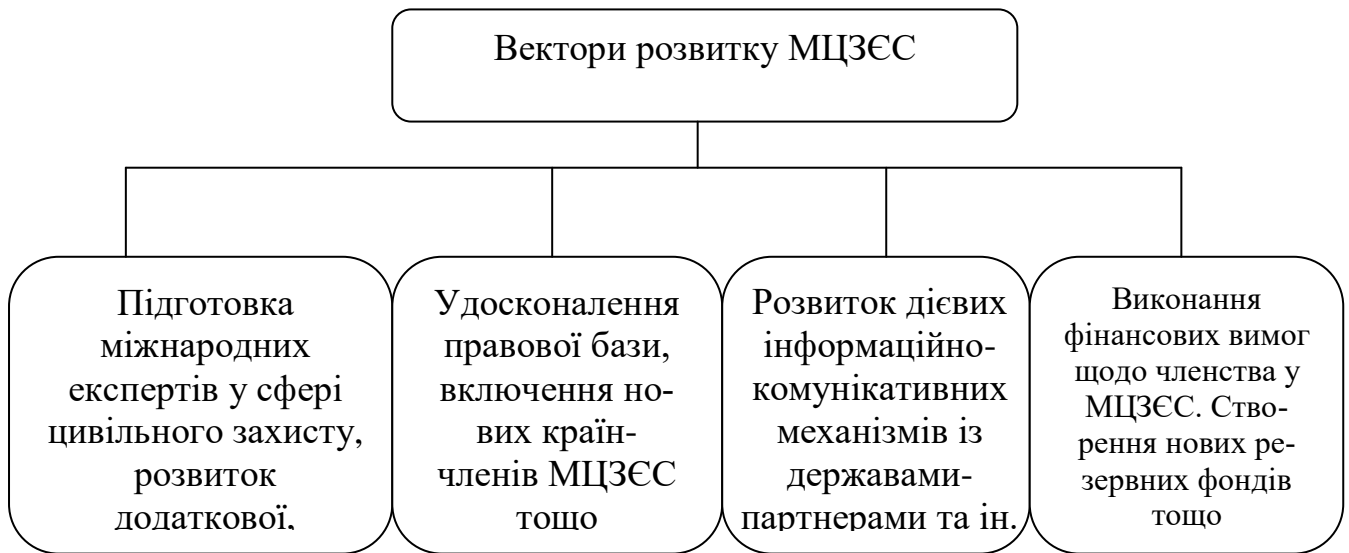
Вектори розвитку МЦЗЄС

Підготовка міжнародних експертів у сфері цивільного захисту, розвиток додаткової,

Удосконалення правової бази, включення нових країн-членів МЦЗЄС тощо

Розвиток дієвих інформаційно-комунікативних механізмів із державами-партнерами та ін.

Виконання фінансових вимог щодо членства у МЦЗЄС. Створення нових резервних фондів тощо